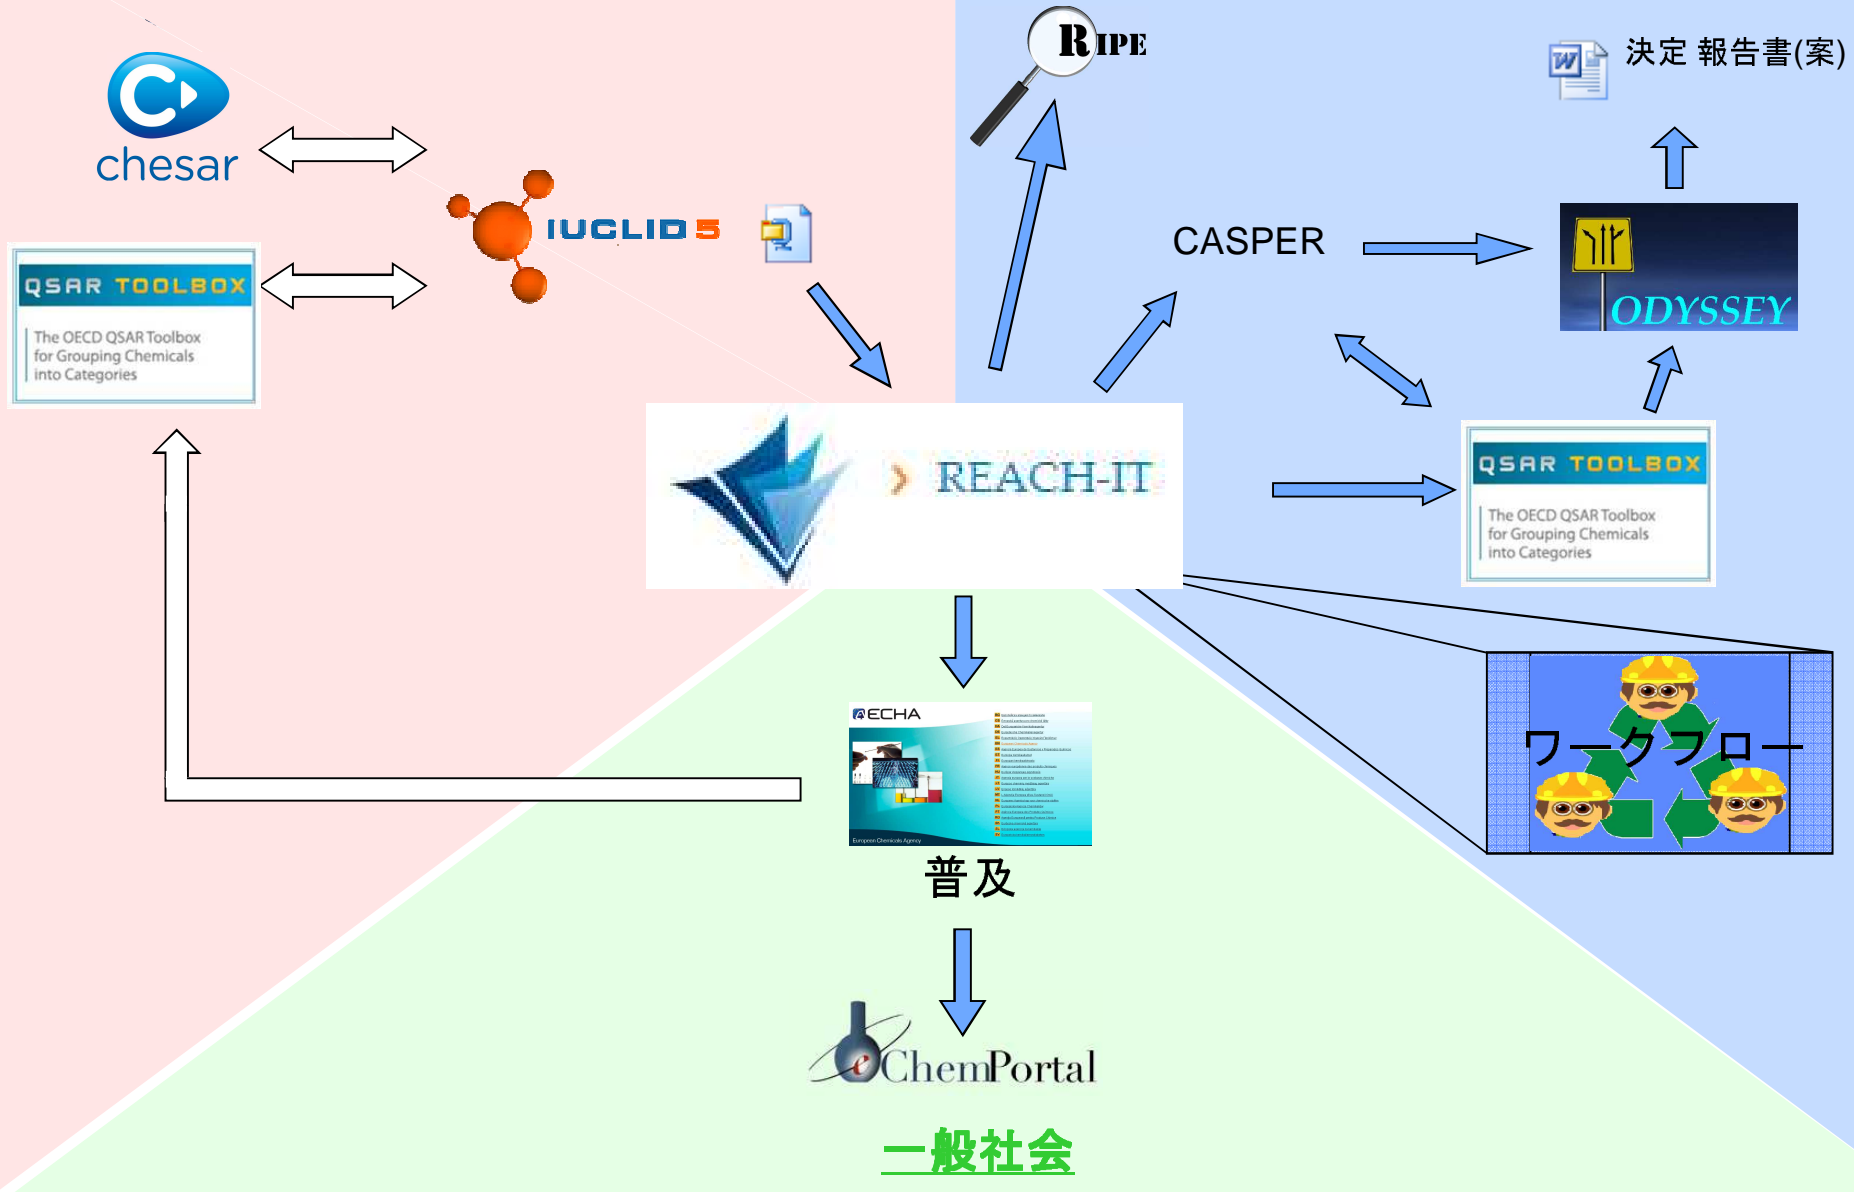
chesar

QSAR TOOLBOX
The OECD QSAR Toolbox for Grouping Chemicals into Categories

IUCLID 5

RIPE

決定 報告書(案)

CASPER

ODYSSEY

REACH-IT

QSAR TOOLBOX
The OECD QSAR Toolbox for Grouping Chemicals into Categories

ワークフロー

ECHA
European Chemicals Agency

普及

eChemPortal

一般社会